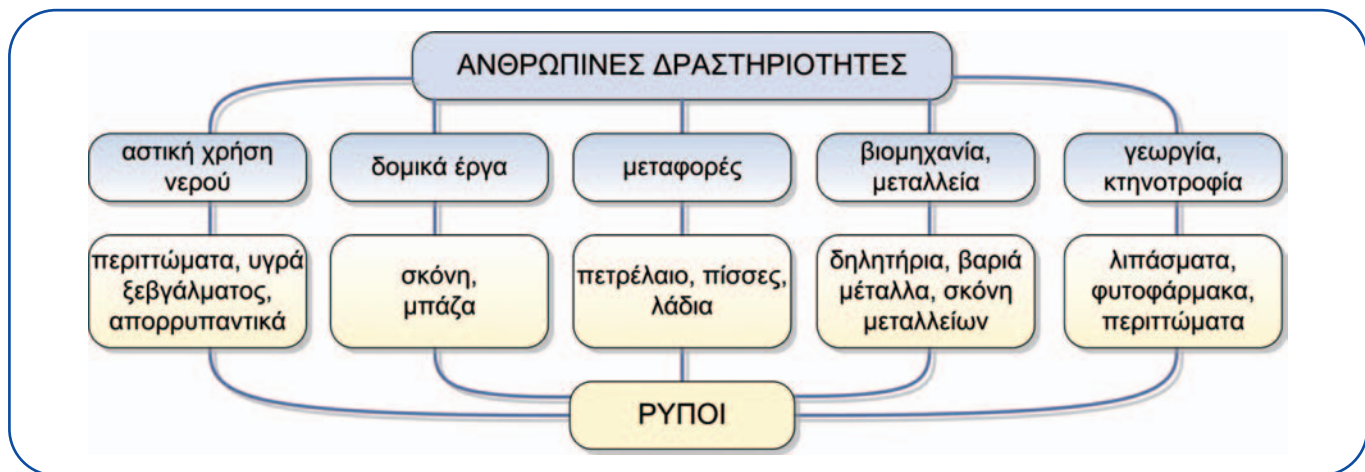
ΑΝΘΡΩΠΙΝΕΣ ΔΡΑΣΤΗΡΙΟΤΗΤΕΣ

αστική χρήση νερού

περιττώματα, υγρά ξεβγάλματος, απορρυπαντικά

δομικά έργα

σκόνη, μπάζα

μεταφορές

πετρέλαιο, πίσσες, λάδια

βιομηχανία, μεταλλεία

δηλητήρια, βαριά μέταλλα, σκόνη μεταλλείων

γεωργία, κτηνοτροφία

λιπάσματα, φυτοφάρμακα, περιττώματα

ΡΥΠΟΙ